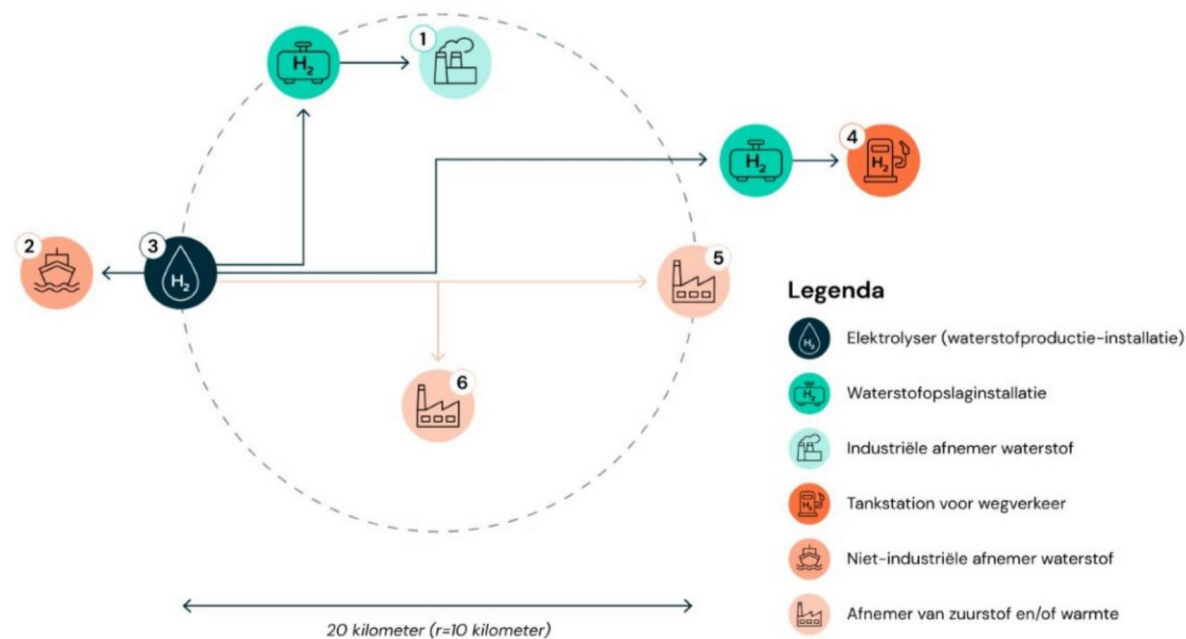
$H_2$
1
4
$H_2$
$H_2$
2
3
$H_2$
5
Legenda
6
$H_2$ Elektrolyser (waterstofproductie-installatie)
$H_2$ Waterstofopslaginstallatie
Industriële afnemer waterstof
$H_2$ Tankstation voor wegverkeer
Niet-industriële afnemer waterstof
Afnemer van zuurstof en/of warmte
20 kilometer (r=10 kilometer)